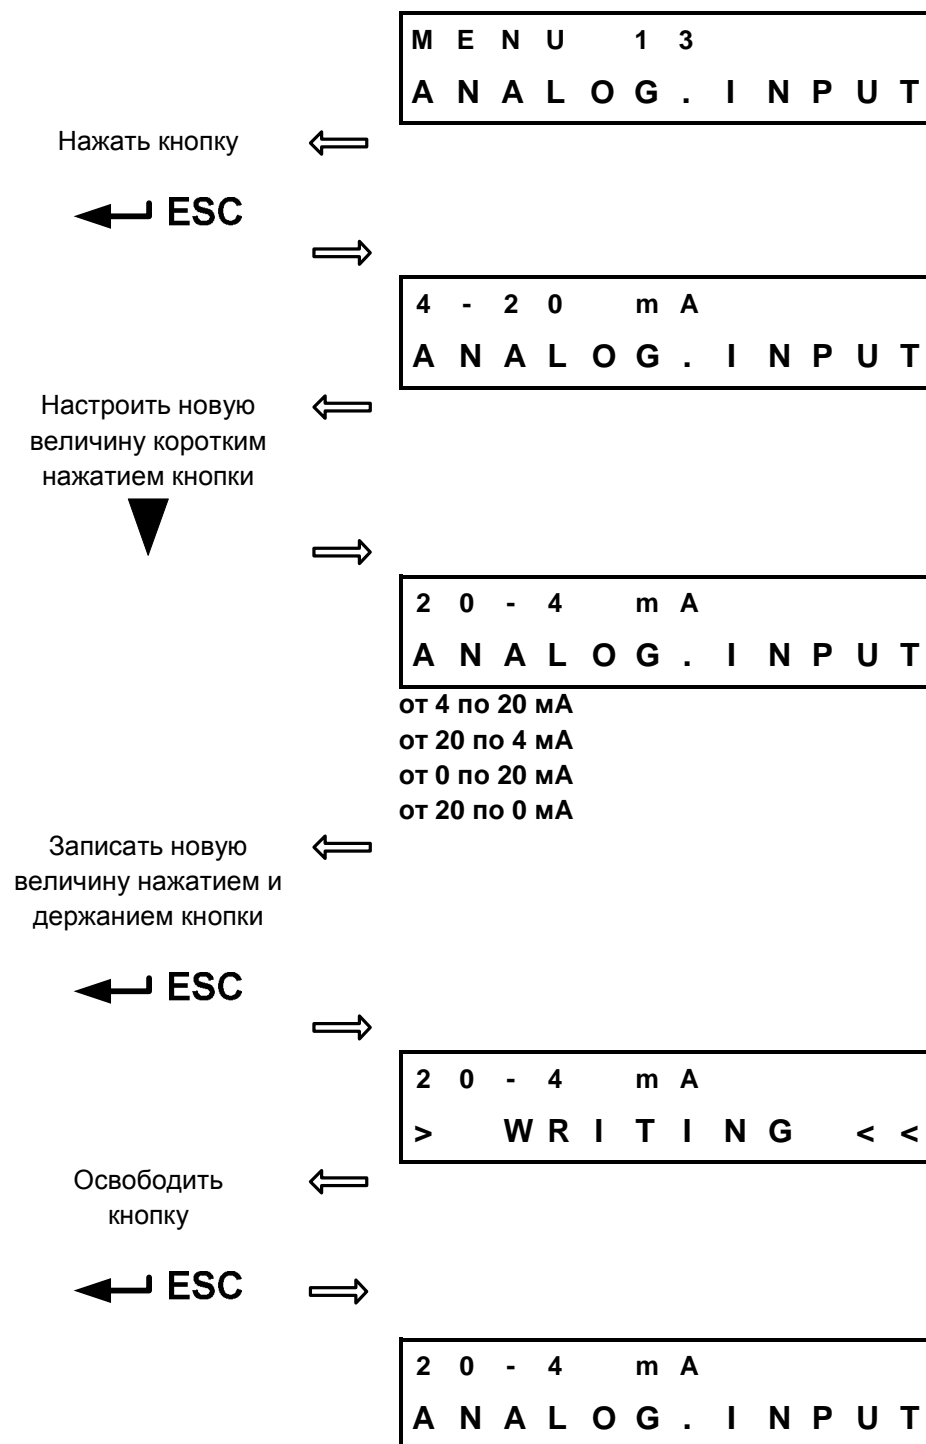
MENU 13
ANALOG.INPUT

Нажать кнопку

ESC

4-20 mA
ANALOG.INPUT

Настроить новую величину коротким нажатием кнопки

20-4 mA
ANALOG.INPUT

от 4 по 20 мА
от 20 по 4 мА
от 0 по 20 мА
от 20 по 0 мА

Записать новую величину нажатием и держанием кнопки

ESC

20-4 mA
> WRITING <<

Освободить кнопку

ESC

20-4 mA
ANALOG.INPUT